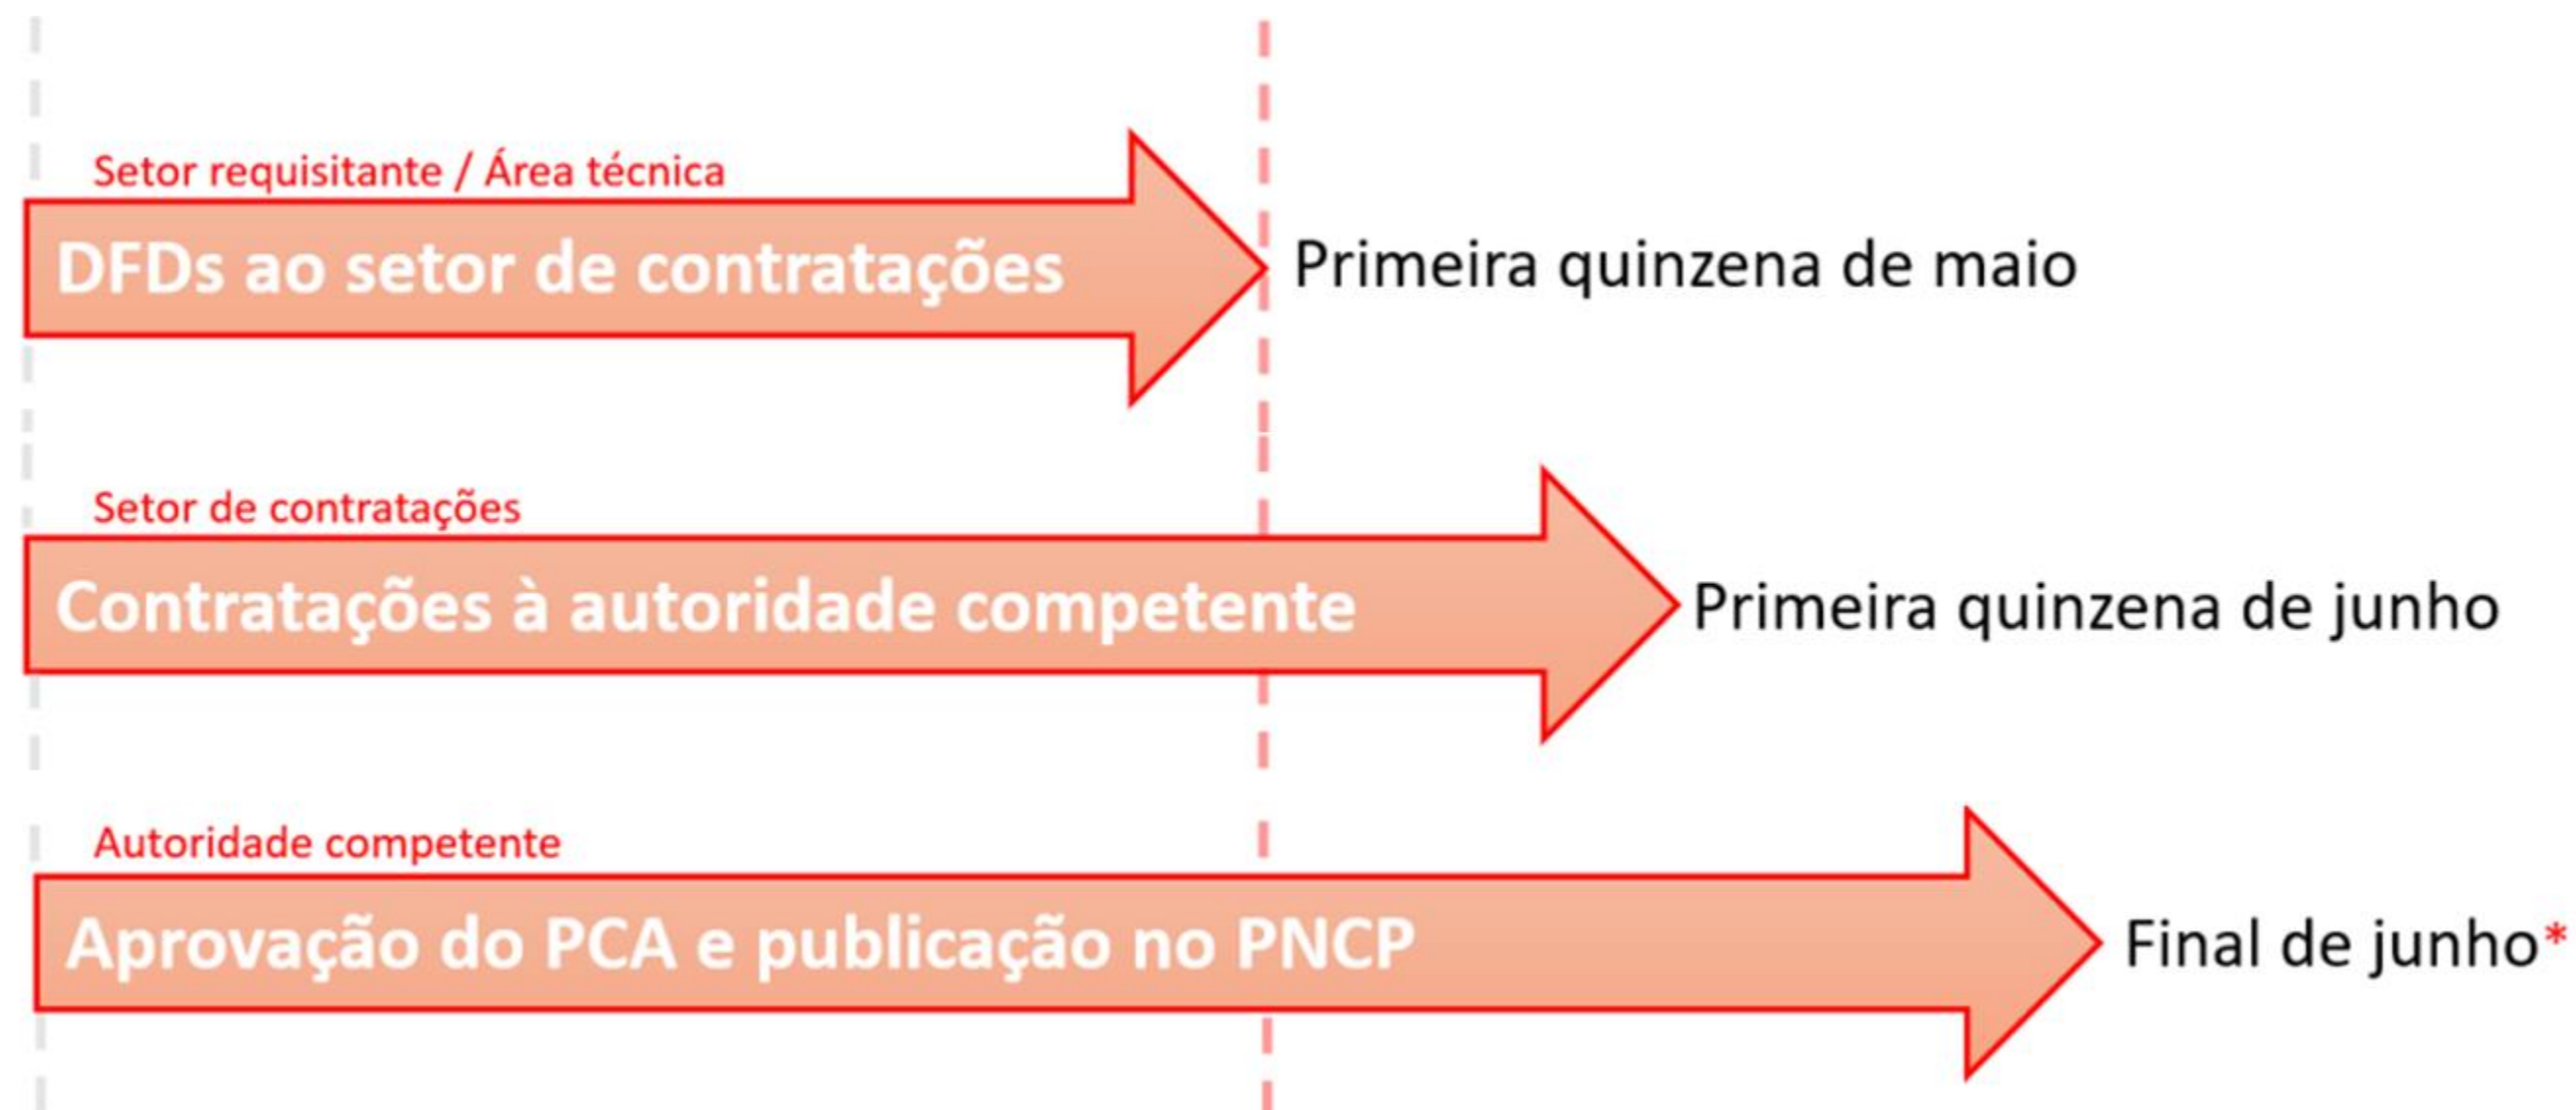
Setor requisitante / Área técnica

DFDs ao setor de contratações

Primeira quinzena de maio

Setor de contratações

Contratações à autoridade competente

Primeira quinzena de junho

Autoridade competente

Aprovação do PCA e publicação no PNCP

Final de junho*